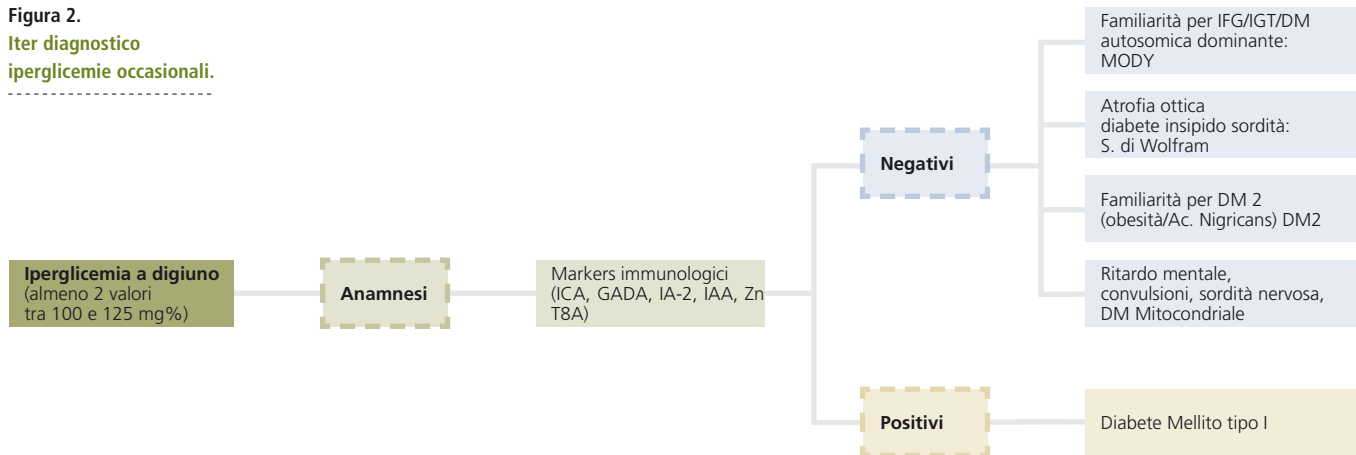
Figura 2.
Iter diagnostico iperglicemie occasionali.

Iperglicemia a digiuno (almeno 2 valori tra 100 e 125 mg%)

Anamnesi

Markers immunologici (ICA, GADA, IA-2, IAA, Zn T8A)

Negativi

Familiarità per IFG/IGT/DM autosomica dominante: MODY

Atrofia ottica diabete insipido sordità: S. di Wolfram

Familiarità per DM 2 (obesità/Ac. Nigricans) DM2

Ritardo mentale, convulsioni, sordità nervosa, DM Mitocondriale

Positivi

Diabete Mellito tipo I